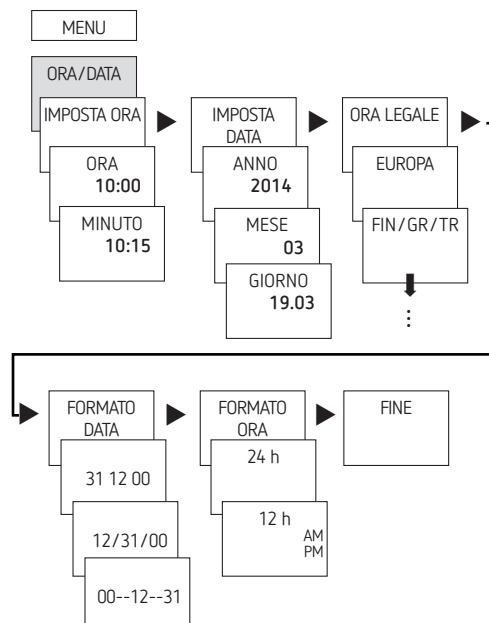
MENU

ORA/DATA

IMPOSTA ORA

ORA
10:00

MINUTO
10:15

IMPOSTA DATA

ANNO
2014

MESE
03

GIORNO
19.03

ORA LEGALE

EUROPA

FIN/GR/TR

⋮

FORMATO DATA

31 12 00

12/31/00

00--12--31

FORMATO ORA

24 h

12 h AM PM

FINE